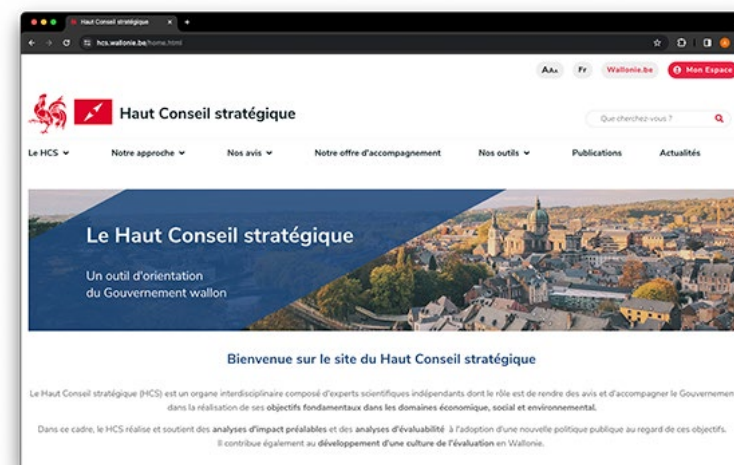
Haut Conseil stratégique

hcs.wallonie.be/home.html

AAA Fr Wallonie.be Mon Espace

Haut Conseil stratégique

Que cherchez-vous ?

Le HCS Notre approche Nos avis Notre offre d'accompagnement Nos outils Publications Actualités

Le Haut Conseil stratégique

Un outil d'orientation du Gouvernement wallon

Bienvenue sur le site du Haut Conseil stratégique

Le Haut Conseil stratégique (HCS) est un organe interdisciplinaire composé d'experts scientifiques indépendants dont le rôle est de rendre des avis et d'accompagner le Gouvernement dans la réalisation de ses objectifs fondamentaux dans les domaines économique, social et environnemental.

Dans ce cadre, le HCS réalise et soutient des analyses d'impact préalables et des analyses d'évaluabilité à l'adoption d'une nouvelle politique publique au regard de ces objectifs. Il contribue également au développement d'une culture de l'évaluation en Wallonie.